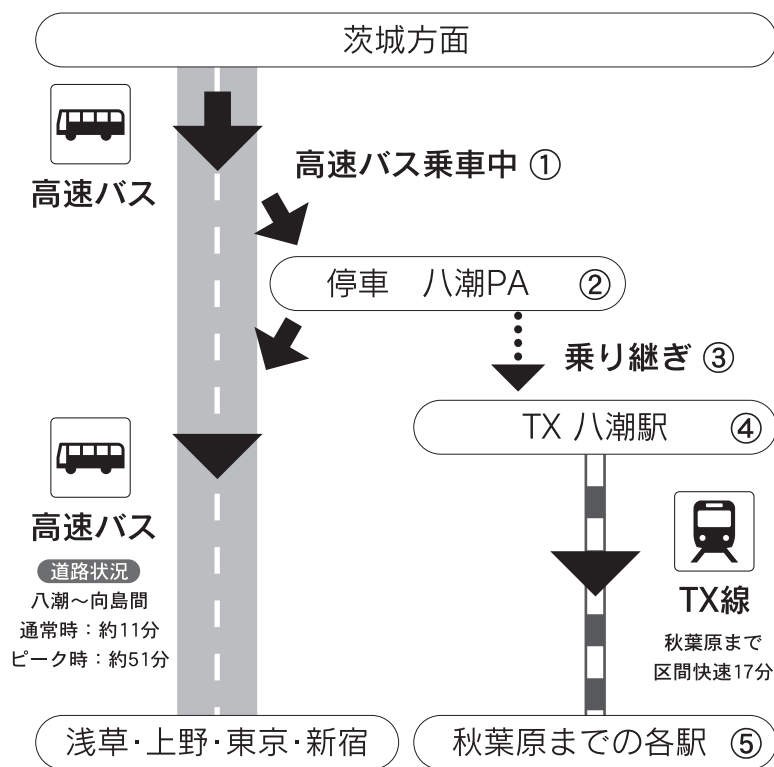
茨城方面

高速バス

高速バス乗車中 ①

停車　八潮PA　②

乗り継ぎ ③

TX 八潮駅　④

高速バス

道路状況
八潮～向島間
通常時：約11分
ピーク時：約51分

TX線
秋葉原まで
区間快速17分

浅草･上野･東京･新宿

秋葉原までの各駅 ⑤